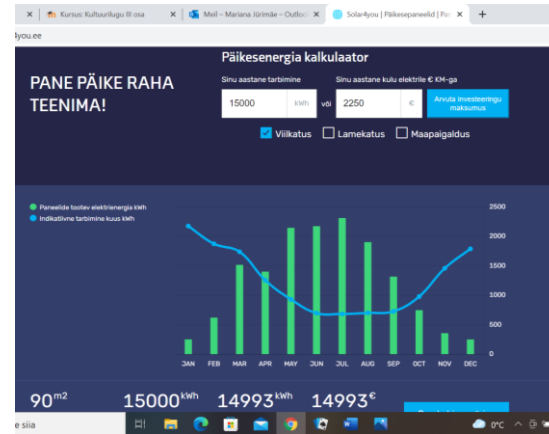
Kursus: Kultuurilugu III osa
Meil – Mariana Jürimäe – Outlo
Solar4you | Päikesepaneelid | Pa
+
4you.ee

PANE PÄIKE RAHA TEENIMA!

Päikesenergia kalkulaator

Sinu aastane tarbimine
15000 kWh
või
Sinu aastane kulu elektrile € KM-ga
2250 €
Arvuta investeeringu maksumus

Viilkatus
Lamekatus
Maapaigaldus

Paneelide toodev elektrienergia kWh
Indikatiivne tarbimine kuus kWh

2500
2000
1500
1000
500
0

JAN FEB MAR APR MAY JUN JUL AUG SEP OCT NOV DEC

$90^{m2}$
$15000^{kWh}$
$14993^{kWh}$
$14993^{€}$

e siia
0°C